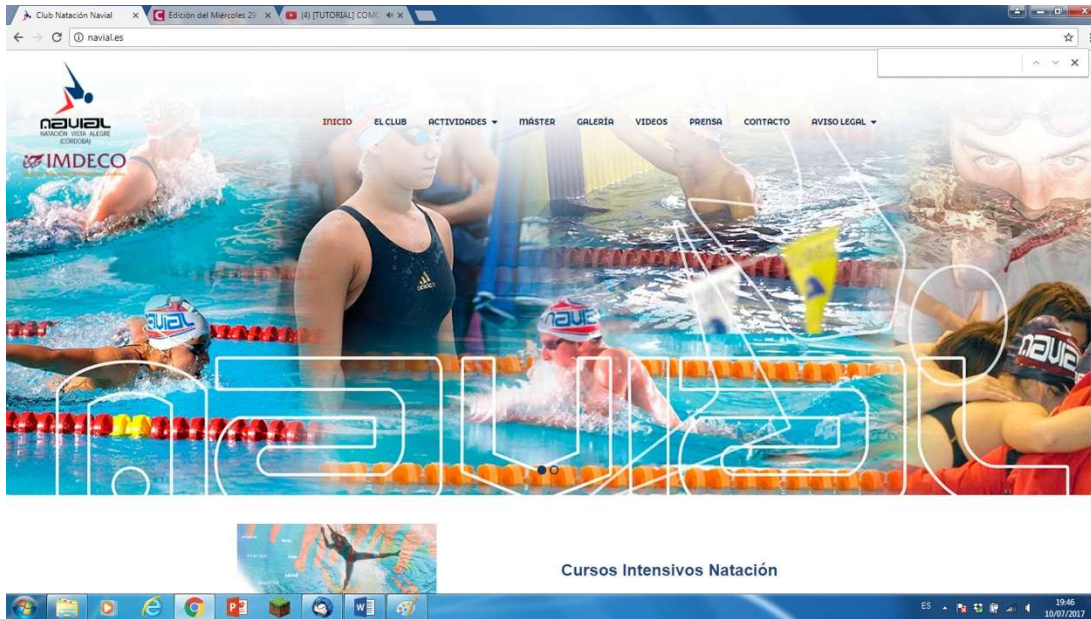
Club Natación Navial ×
Edición del Miércoles 29 ×
(4) [TUTORIAL] COM ×

navial.es

NAVIAL
NATACIÓN VISTA ALEGRE (CÓRDOBA)

IMDECO

INICIO EL CLUB ACTIVIDADES MÁSTER GALERÍA VIDEOS PRENSA CONTACTO AVISO LEGAL

adidas

NAVIAL

navial

Cursos Intensivos Natación

ES 19:46 10/07/2017